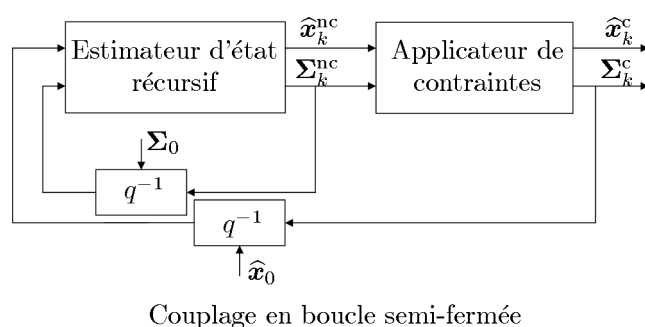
Estimateur d'état récursif

$\widehat{\boldsymbol{x}}_k^{\text{nc}}$

$\boldsymbol{\Sigma}_k^{\text{nc}}$

Applicateur de contraintes

$\widehat{\boldsymbol{x}}_k^{\text{c}}$

$\boldsymbol{\Sigma}_k^{\text{c}}$

$\boldsymbol{\Sigma}_0$

$q^{-1}$

$q^{-1}$

$\widehat{\boldsymbol{x}}_0$

Couplage en boucle semi-fermée